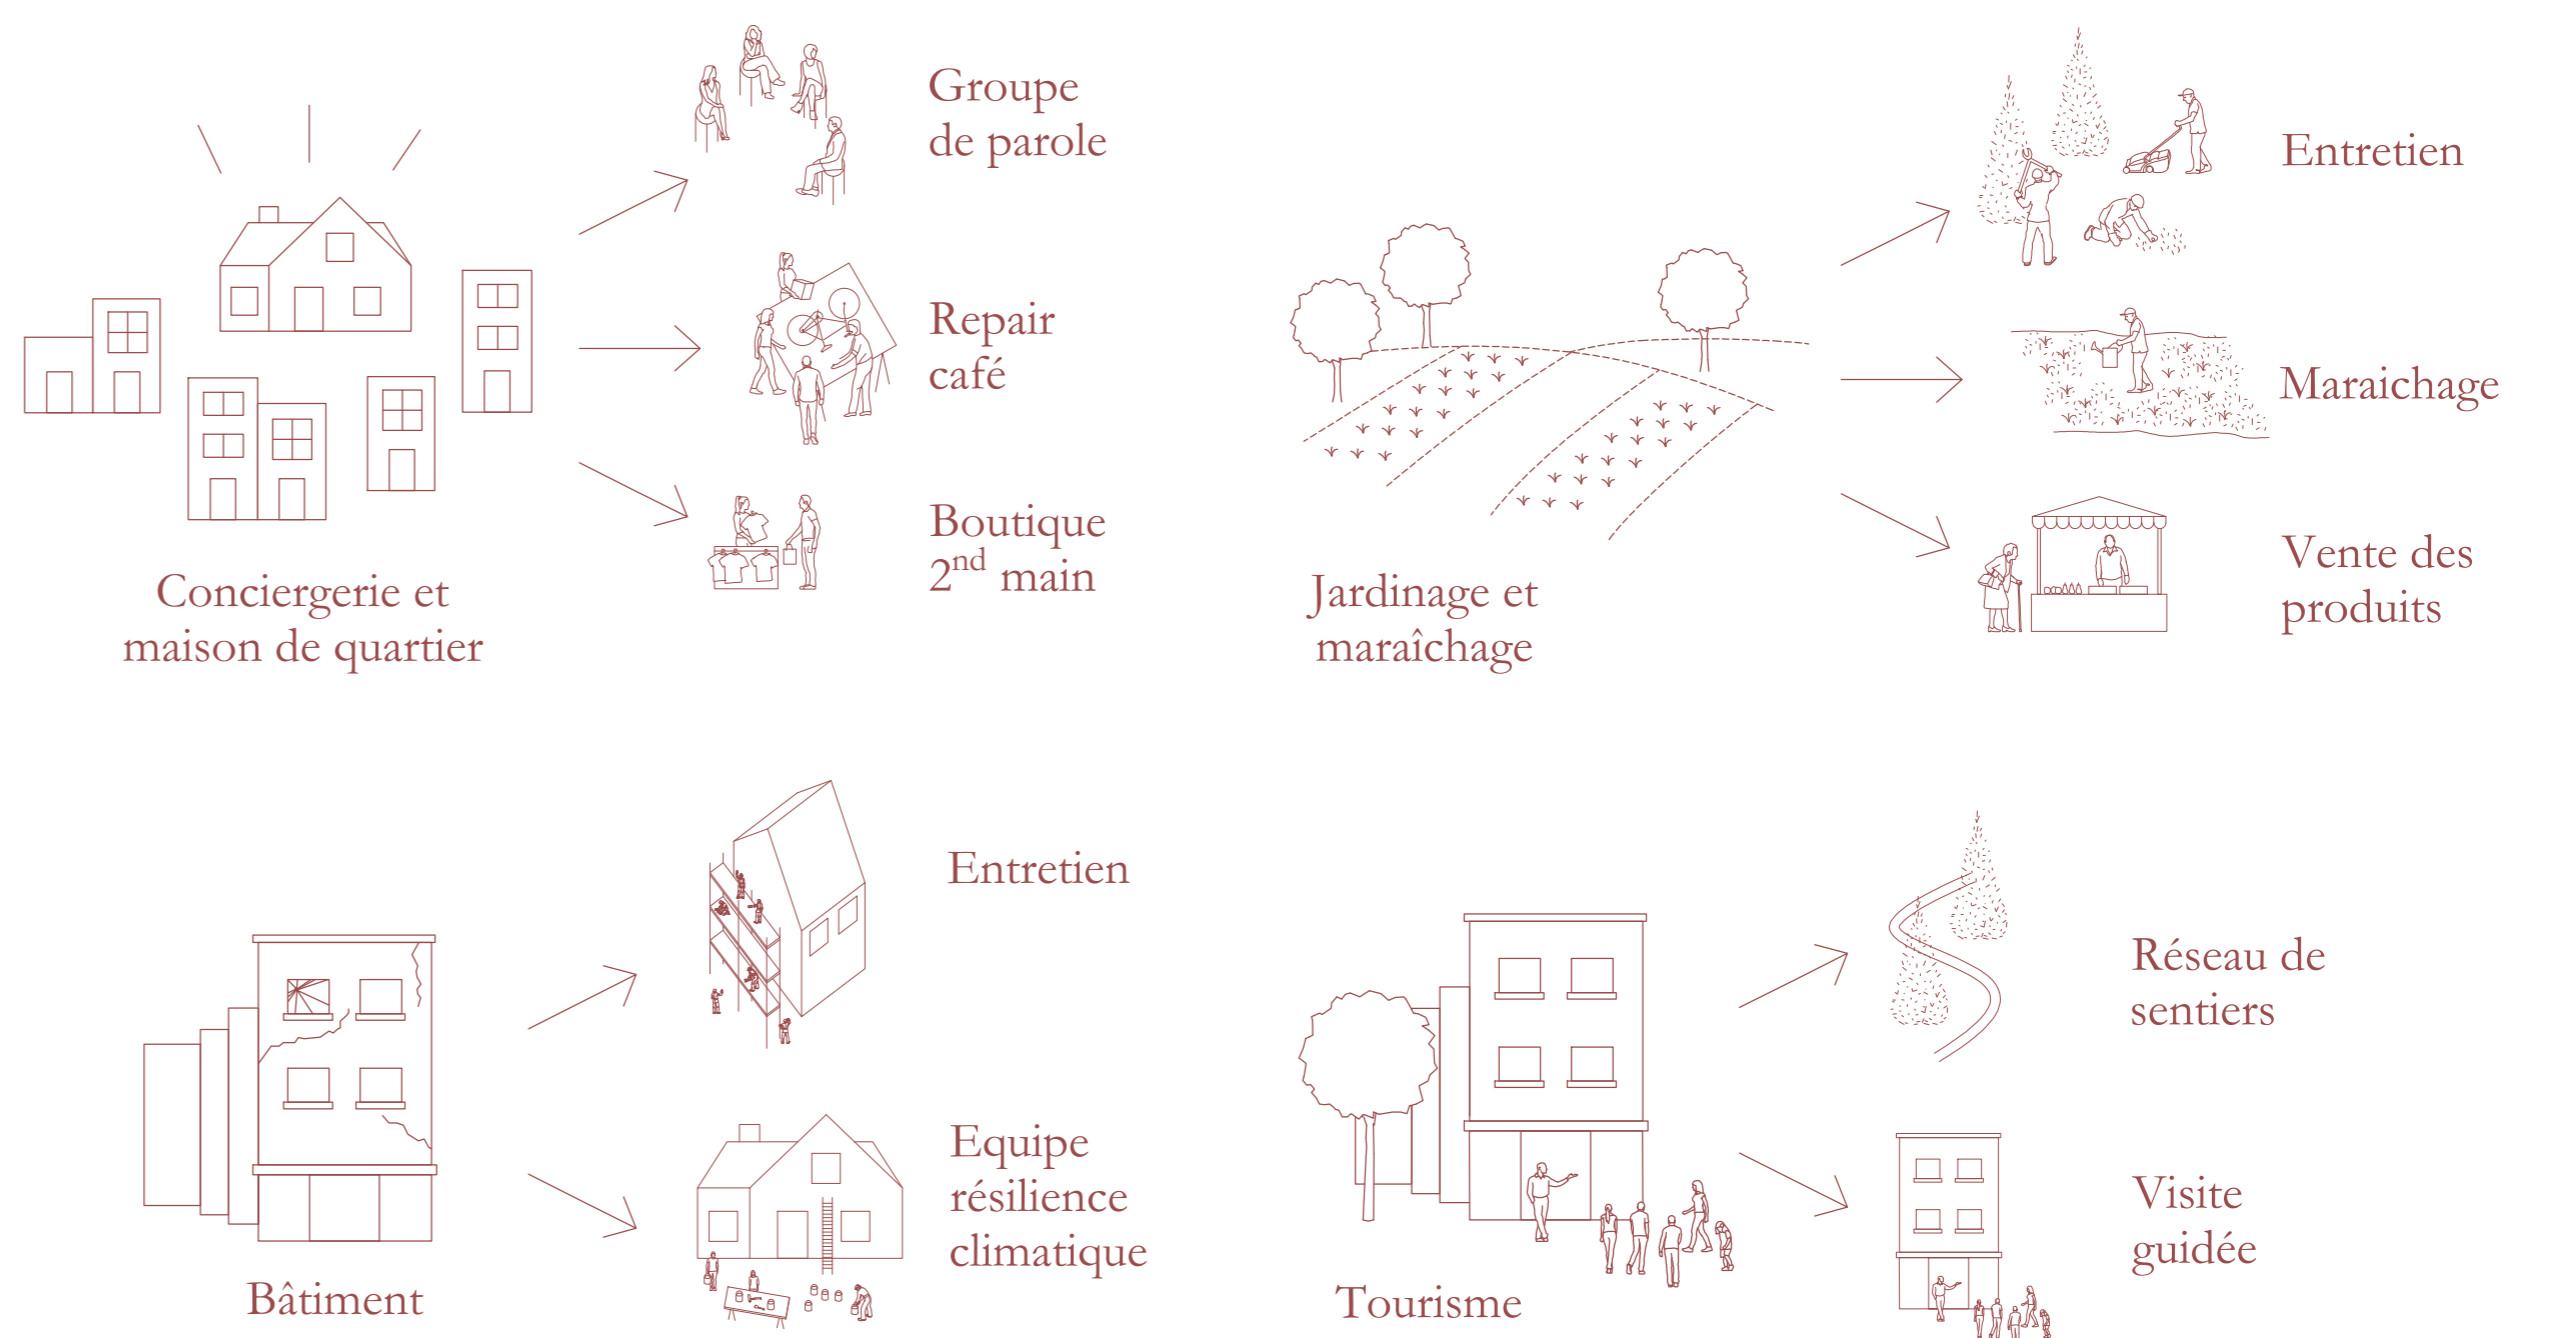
Conciergerie et maison de quartier

Groupe de parole

Repair café

Boutique $2^{nd}$ main

Jardinage et maraîchage

Entretien

Maraichage

Vente des produits

Bâtiment

Entretien

Equipe résilience climatique

Tourisme

Réseau de sentiers

Visite guidée